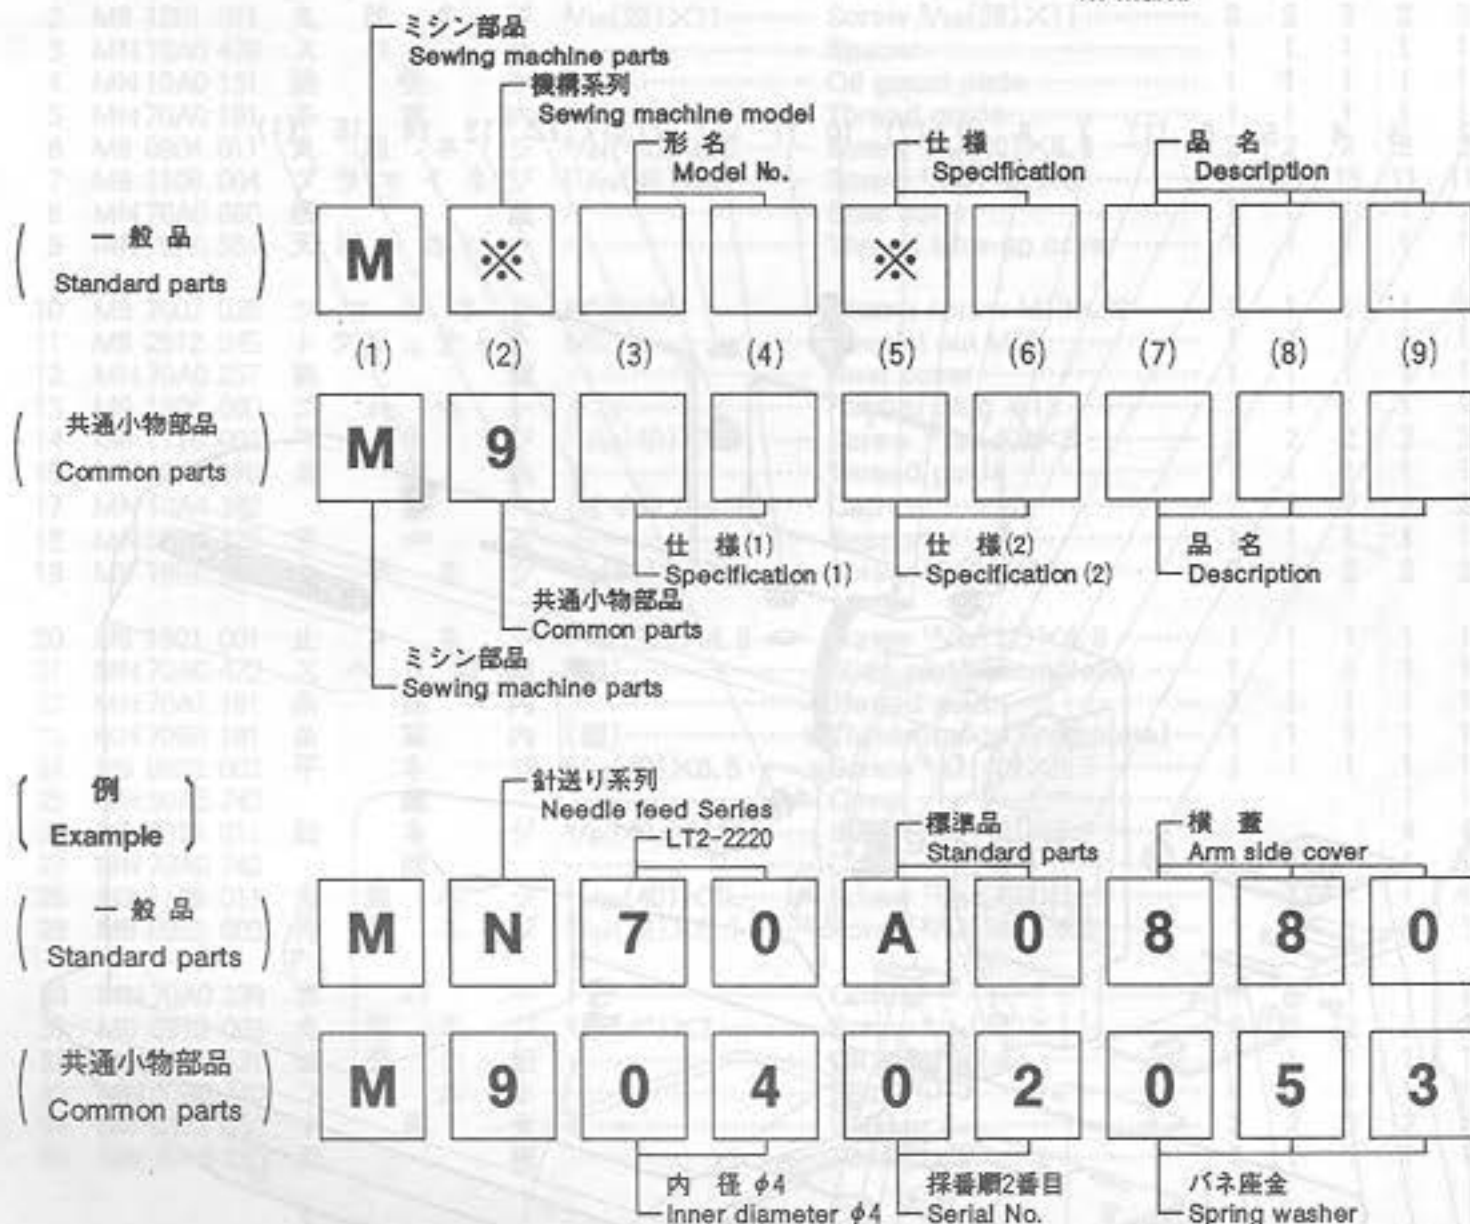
ミシン部品
Sewing machine parts
機構系列
Sewing machine model
形名
Model No.
仕様
Specification
品名
Description

一般品
Standard parts

M ※ ※

(1) (2) (3) (4) (5) (6) (7) (8) (9)

共通小物部品
Common parts

M 9

仕様(1)
Specification (1)
仕様(2)
Specification (2)
品名
Description
共通小物部品
Common parts
ミシン部品
Sewing machine parts

例
Example

針送り系列
Needle feed Series
LT2-2220
標準品
Standard parts
横蓋
Arm side cover

一般品
Standard parts

M N 7 0 A 0 8 8 0

共通小物部品
Common parts

M 9 0 4 0 2 0 5 3

内径 $\phi 4$
Inner diameter $\phi 4$
採番順2番目
Serial No.
バネ座金
Spring washer